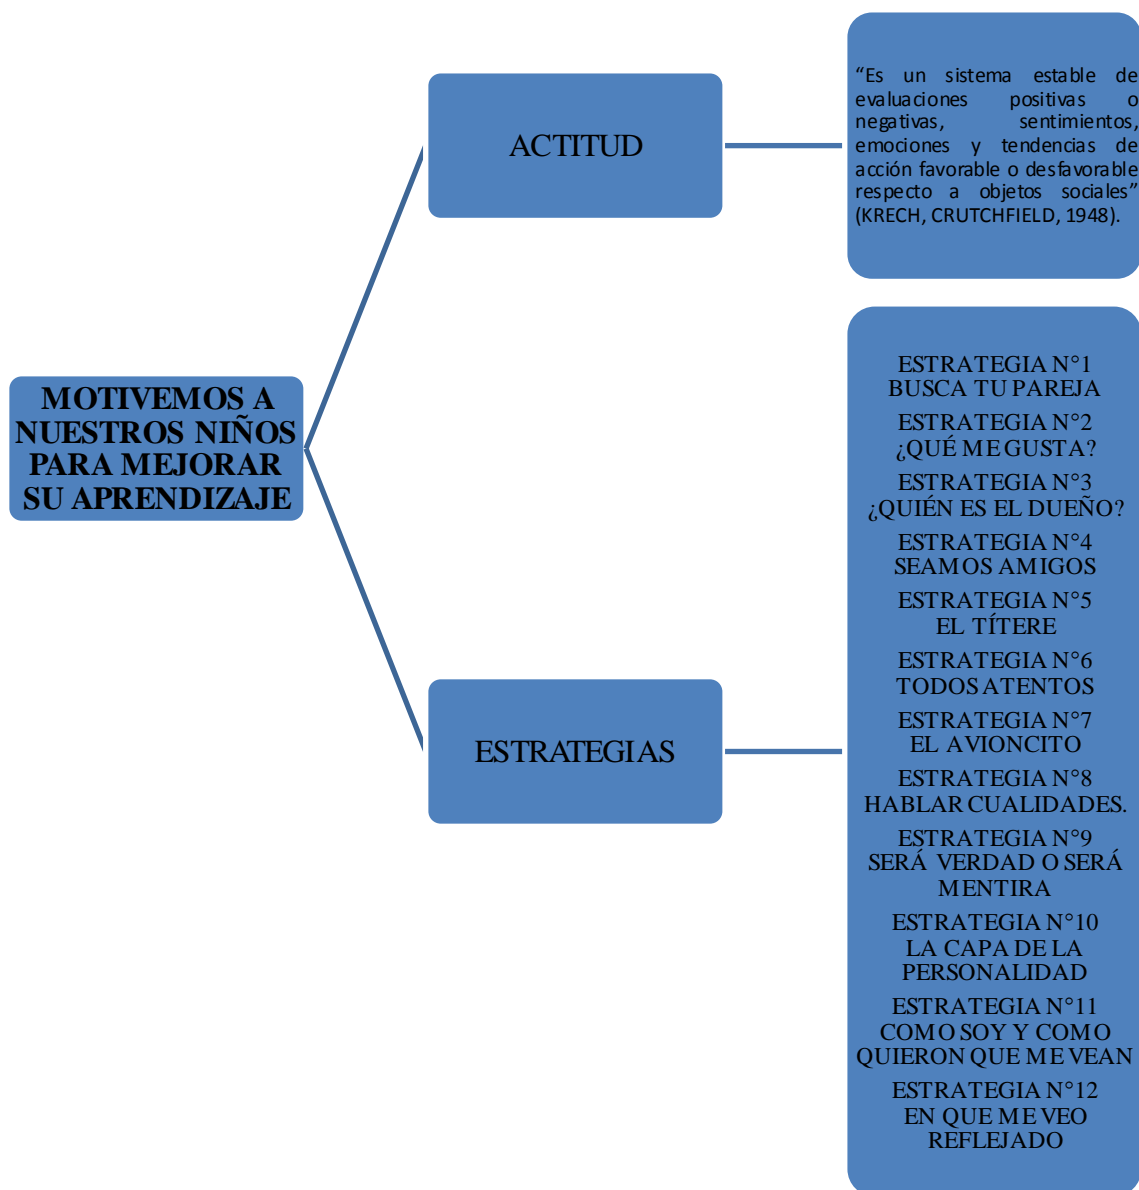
MOTIVEMOS A NUESTROS NIÑOS PARA MEJORAR SU APRENDIZAJE

ACTITUD

“Es un sistema estable de evaluaciones positivas o negativas, sentimientos, emociones y tendencias de acción favorable o desfavorable respecto a objetos sociales” (KRECH, CRUTCHFIELD, 1948).

ESTRATEGIAS

ESTRATEGIA N°1
BUSCA TU PAREJA

ESTRATEGIA N°2
¿QUÉ ME GUSTA?

ESTRATEGIA N°3
¿QUIÉN ES EL DUEÑO?

ESTRATEGIA N°4
SEAMOS AMIGOS

ESTRATEGIA N°5
EL TÍTERE

ESTRATEGIA N°6
TODOS ATENTOS

ESTRATEGIA N°7
EL AVIONCITO

ESTRATEGIA N°8
HABLAR CUALIDADES.

ESTRATEGIA N°9
SERÁ VERDAD O SERÁ MENTIRA

ESTRATEGIA N°10
LA CAPA DE LA PERSONALIDAD

ESTRATEGIA N°11
COMO SOY Y COMO QUIERON QUE ME VEAN

ESTRATEGIA N°12
EN QUE ME VEO REFLEJADO